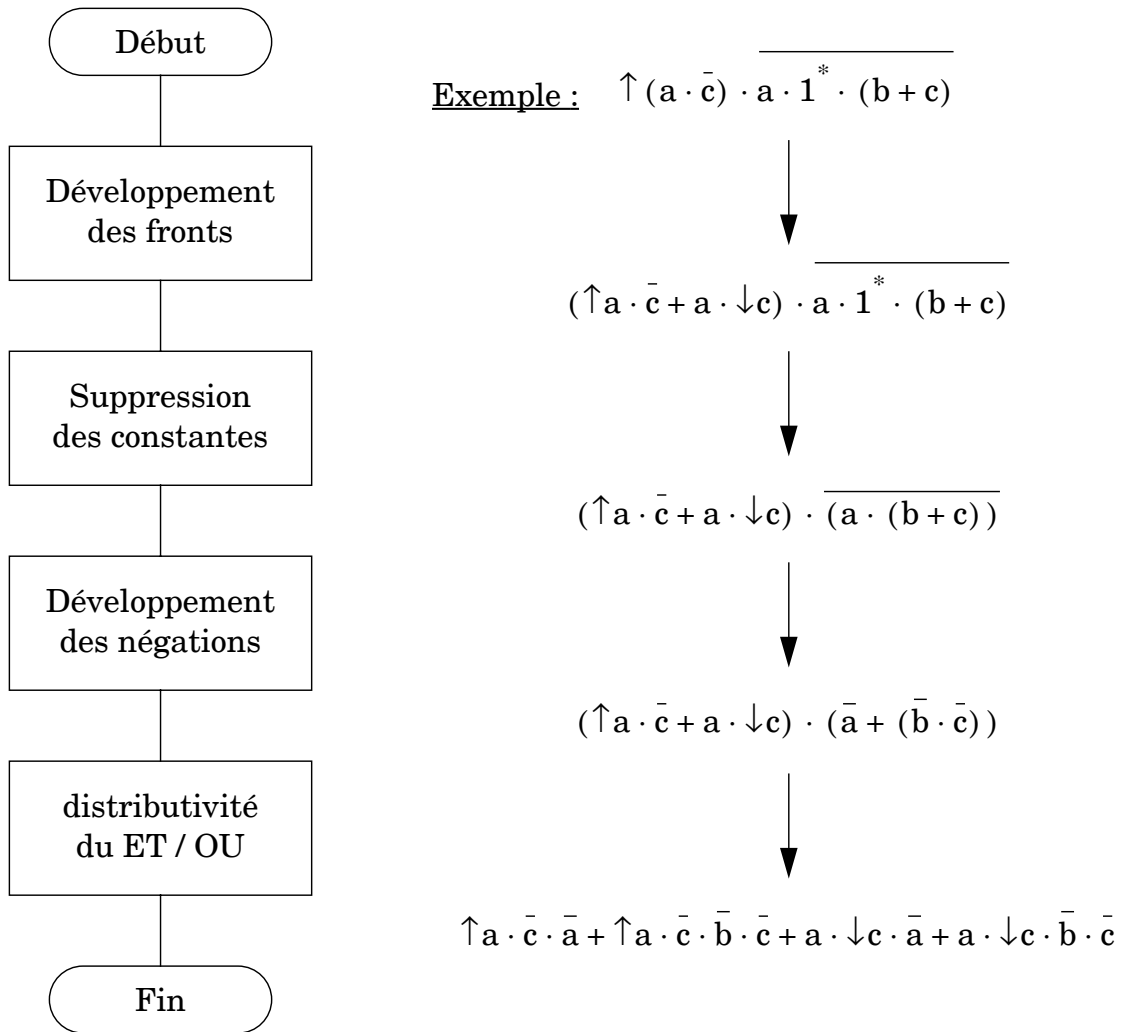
Début

Développement des fronts

Suppression des constantes

Développement des négations

distributivité du ET / OU

Fin

Exemple : $\uparrow(a \cdot \bar{c}) \cdot \overline{a \cdot 1^{*} \cdot (b + c)}$

$(\uparrow a \cdot \bar{c} + a \cdot \downarrow c) \cdot \overline{a \cdot 1^{*} \cdot (b + c)}$

$(\uparrow a \cdot \bar{c} + a \cdot \downarrow c) \cdot \overline{(a \cdot (b + c))}$

$(\uparrow a \cdot \bar{c} + a \cdot \downarrow c) \cdot (\bar{a} + (\bar{b} \cdot \bar{c}))$

$\uparrow a \cdot \bar{c} \cdot \bar{a} + \uparrow a \cdot \bar{c} \cdot \bar{b} \cdot \bar{c} + a \cdot \downarrow c \cdot \bar{a} + a \cdot \downarrow c \cdot \bar{b} \cdot \bar{c}$